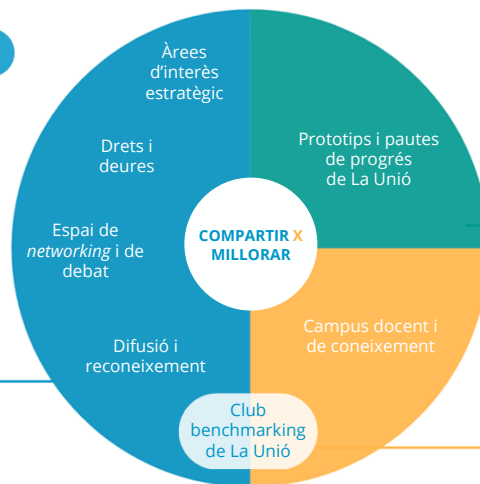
COMPARTIR X MILLORAR

Àrees d’interès estratègic

Drets i deures

Espai de *networking* i de debat

Difusió i reconeixement

Prototips i pautes de progrés de La Unió

Campus docent i de coneixement

Club benchmarking de La Unió